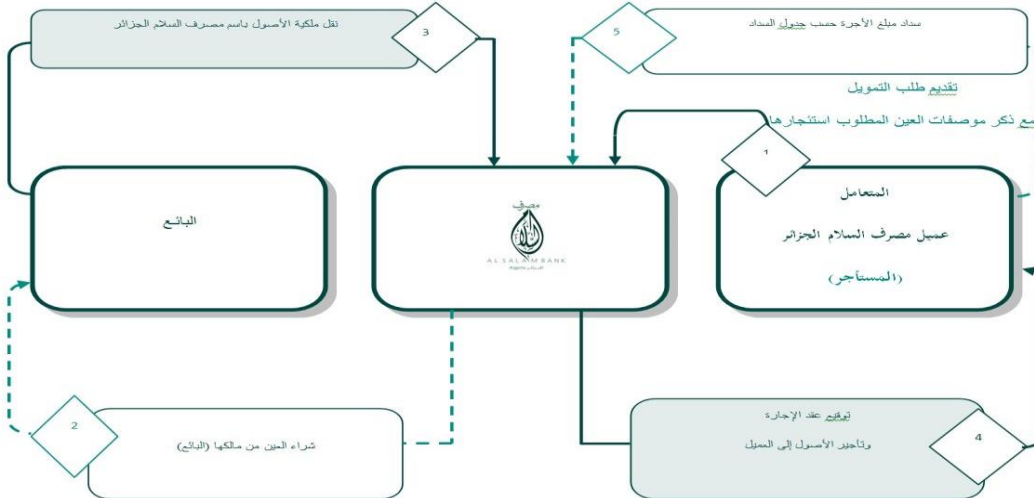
نقل ملكية الأصول باسم مصرف السلام الجزائر

3

5

سداد مبلغ الأجرة حسب جدول السداد

تقديم طلب التمويل

مع ذكر موصفات العين المطلوب استئجارها

1

البائع

مصرف
السلام
AL SALAM BANK
Algeria

المتعامل

عميل مصرف السلام الجزائر

(المستأجر)

2

شراء العين من مالكها (البائع)

توقيع عقد الإجارة

وتأجير الأصول إلى العميل

4